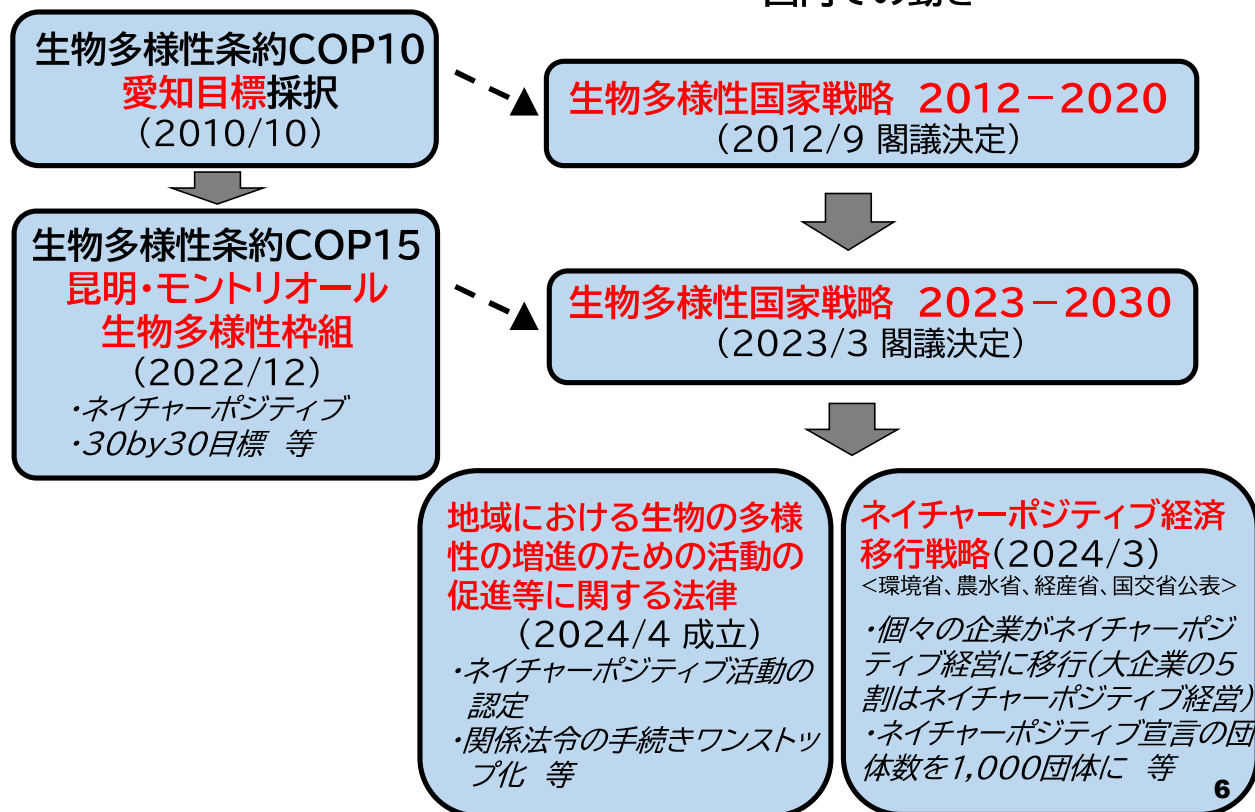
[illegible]

生物多様性条約COP10
愛知目標採択
（2010/10）

生物多様性国家戦略　2012－2020
（2012/9 閣議決定）

生物多様性条約COP15
昆明・モントリオール
生物多様性枠組
（2022/12）
・ネイチャーポジティブ
・30by30目標　等

生物多様性国家戦略　2023－2030
（2023/3 閣議決定）

地域における生物の多様性の増進のための活動の促進等に関する法律
（2024/4 成立）
・ネイチャーポジティブ活動の認定
・関係法令の手続きワンストップ化　等

ネイチャーポジティブ経済移行戦略（2024/3）
<環境省、農水省、経産省、国交省公表>
・個々の企業がネイチャーポジティブ経営に移行(大企業の5割はネイチャーポジティブ経営)
・ネイチャーポジティブ宣言の団体数を1,000団体に　等

6